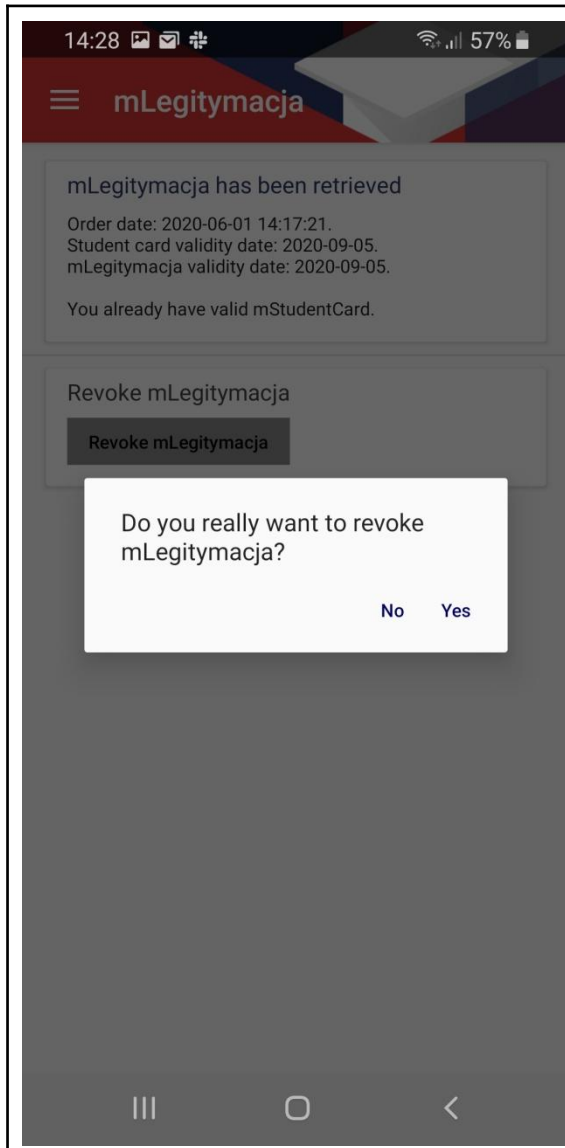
14:28

57%

mLegitymacja

mLegitymacja has been retrieved

Order date: 2020-06-01 14:17:21.
Student card validity date: 2020-09-05.
mLegitymacja validity date: 2020-09-05.

You already have valid mStudentCard.

Revoke mLegitymacja

Revoke mLegitymacja

Do you really want to revoke mLegitymacja?

No Yes